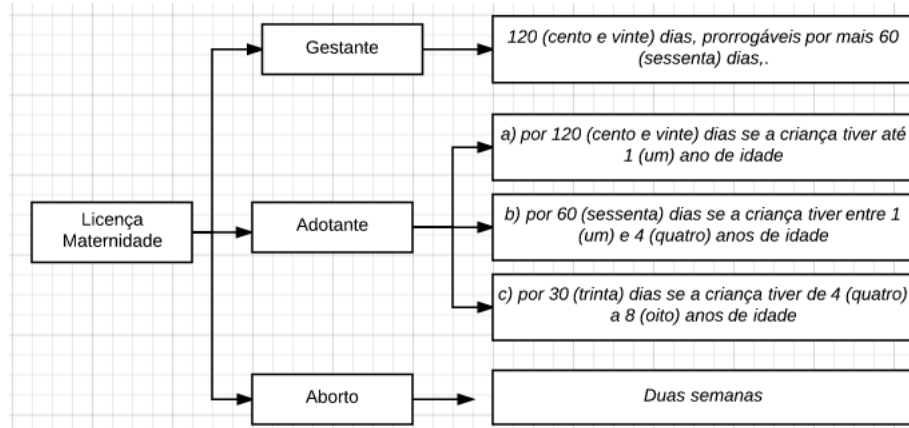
Licença Maternidade

Gestante

120 (cento e vinte) dias, prorrogáveis por mais 60 (sessenta) dias,.

Adotante

a) por 120 (cento e vinte) dias se a criança tiver até 1 (um) ano de idade

b) por 60 (sessenta) dias se a criança tiver entre 1 (um) e 4 (quatro) anos de idade

c) por 30 (trinta) dias se a criança tiver de 4 (quatro) a 8 (oito) anos de idade

Aborto

Duas semanas